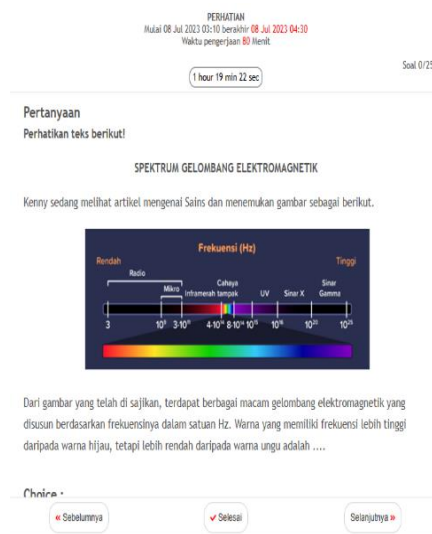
PERHATIAN
Mulai 08 Jul 2023 03:10 berakhir 08 Jul 2023 04:30
Waktu pengerjaan 80 Menit

1 hour 19 min 22 sec

Soal 0/25

Pertanyaan
Perhatikan teks berikut!

SPEKTRUM GELOMBANG ELEKTROMAGNETIK

Kenny sedang melihat artikel mengenai Sains dan menemukan gambar sebagai berikut.

Frekuensi (Hz)
Rendah
Tinggi
Radio
Mikro
Cahaya
inframerah tampak
UV
Sinar X
Sinar Gamma
3
$10^{9}$
$3{\cdot}10^{11}$
$4{\cdot}10^{14}$
$8{\cdot}10^{14}$
$10^{15}$
$10^{16}$
$10^{20}$
$10^{25}$

Dari gambar yang telah di sajikan, terdapat berbagai macam gelombang elektromagnetik yang disusun berdasarkan frekuensinya dalam satuan Hz. Warna yang memiliki frekuensi lebih tinggi daripada warna hijau, tetapi lebih rendah daripada warna ungu adalah ....

Choice :

« Sebelumnya
✔ Selesai
Selanjutnya »